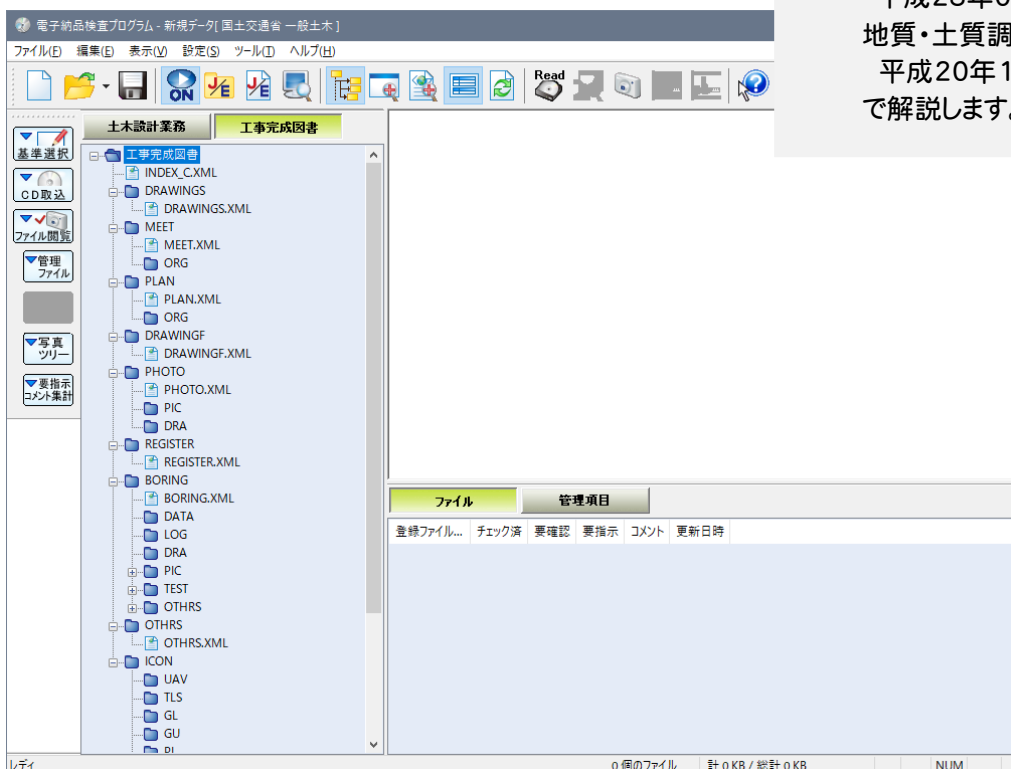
電子納品検査プログラム - 新規データ[ 国土交通省 一般土木 ]

ファイル(F) 編集(E) 表示(V) 設定(S) ツール(T) ヘルプ(H)

Read

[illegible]
地質・土質調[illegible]
平成20年1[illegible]
で解説します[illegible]

基準選択
CD取込
ファイル閲覧
管理ファイル
写真ツリー
要指示コメント集計

土木設計業務
工事完成図書

工事完成図書
INDEX_C.XML
DRAWINGS
DRAWINGS.XML
MEET
MEET.XML
ORG
PLAN
PLAN.XML
ORG
DRAWINGF
DRAWINGF.XML
PHOTO
PHOTO.XML
PIC
DRA
REGISTER
REGISTER.XML
BORING
BORING.XML
DATA
LOG
DRA
PIC
TEST
OTHRS
OTHRS
OTHRS.XML
ICON
UAV
TLS
GL
GU
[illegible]

ファイル
管理項目

| 登録ファイル... | チェック済 | 要確認 | 要指示 | コメント | 更新日時 |
|---|---|---|---|---|---|

レディ
0 個のファイル
計 0 KB / 総計 0 KB
NUM